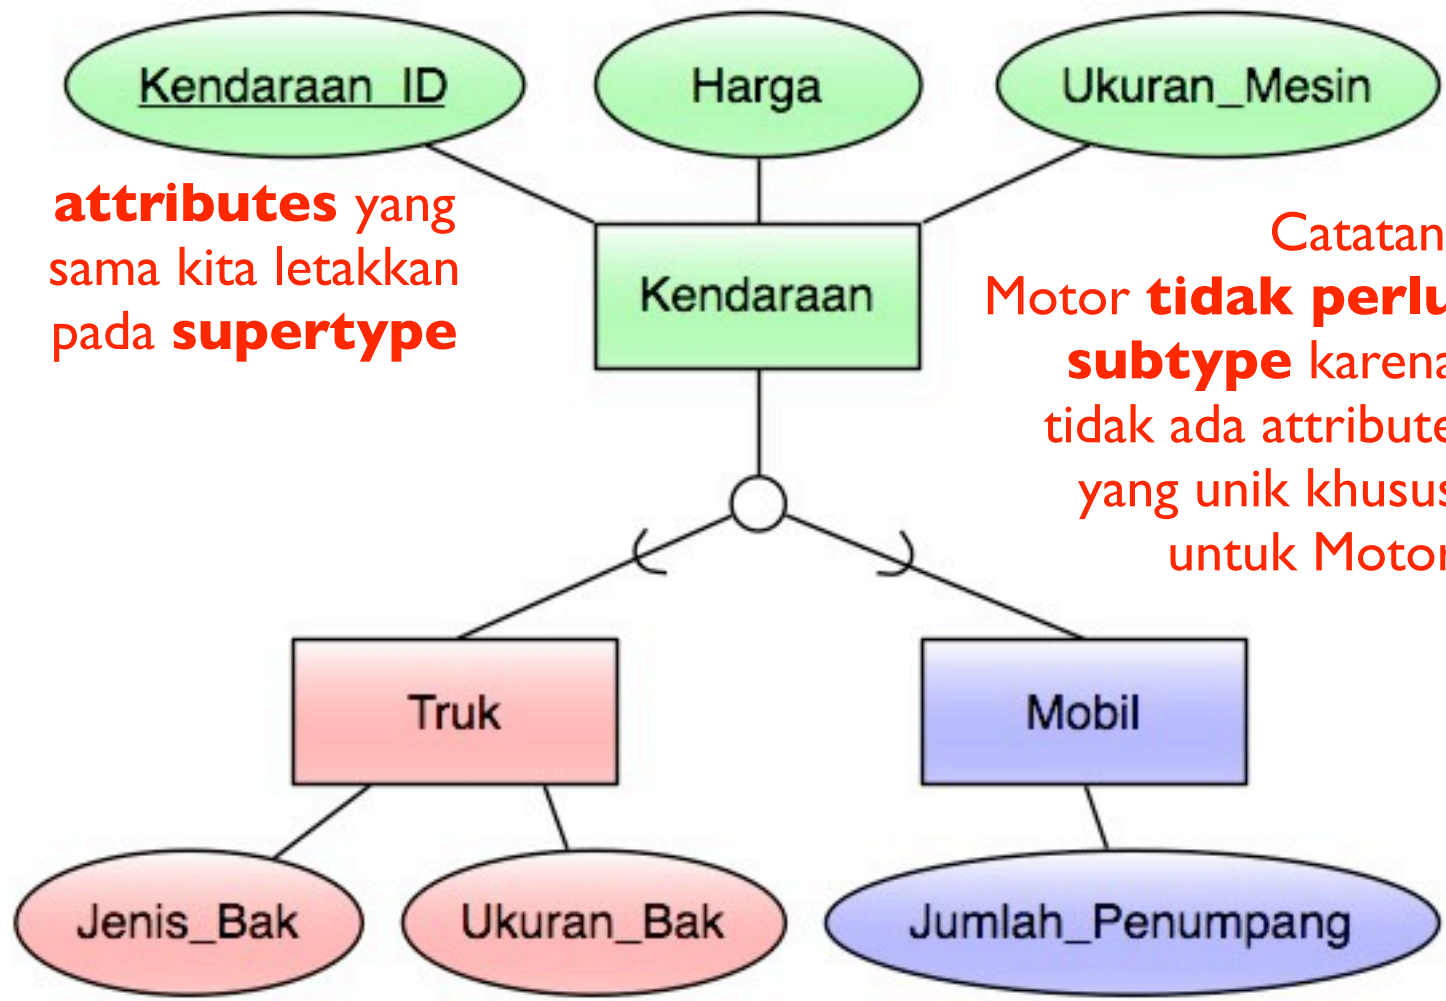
Kendaraan_ID

Harga

Ukuran_Mesin

**attributes** yang sama kita letakkan pada **supertype**

Kendaraan

Catatan
Motor **tidak perl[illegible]** **subtype** karen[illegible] tidak ada attribut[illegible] yang unik khusu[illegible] untuk Moto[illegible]

Truk

Mobil

Jenis_Bak

Ukuran_Bak

Jumlah_Penumpang